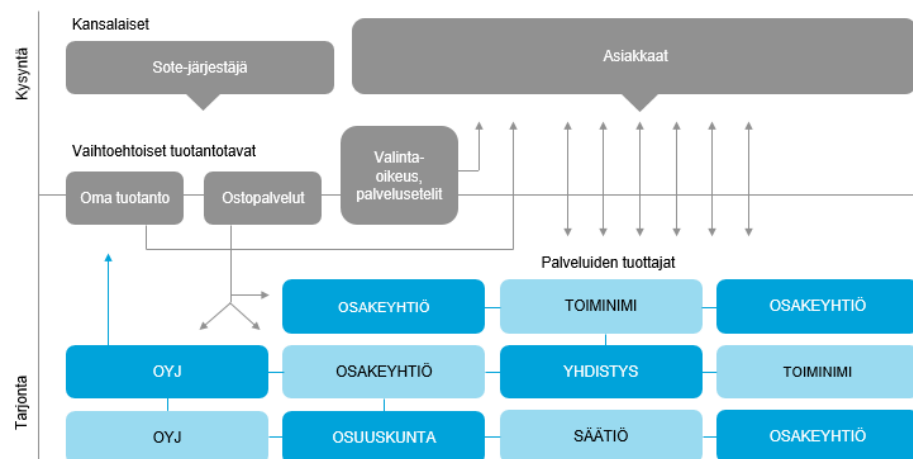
Kysyntä

Kansalaiset

Sote-järjestäjä

Asiakkaat

Vaihtoehtoiset tuotantotavat

Oma tuotanto

Ostopalvelut

Valinta-oikeus, palvelusetelit

Palveluiden tuottajat

Tarjonta

OSAKEYHTIÖ

TOIMINIMI

OSAKEYHTIÖ

OYJ

OSAKEYHTIÖ

YHDISTYS

TOIMINIMI

OYJ

OSUUSKUNTA

SÄÄTIÖ

OSAKEYHTIÖ